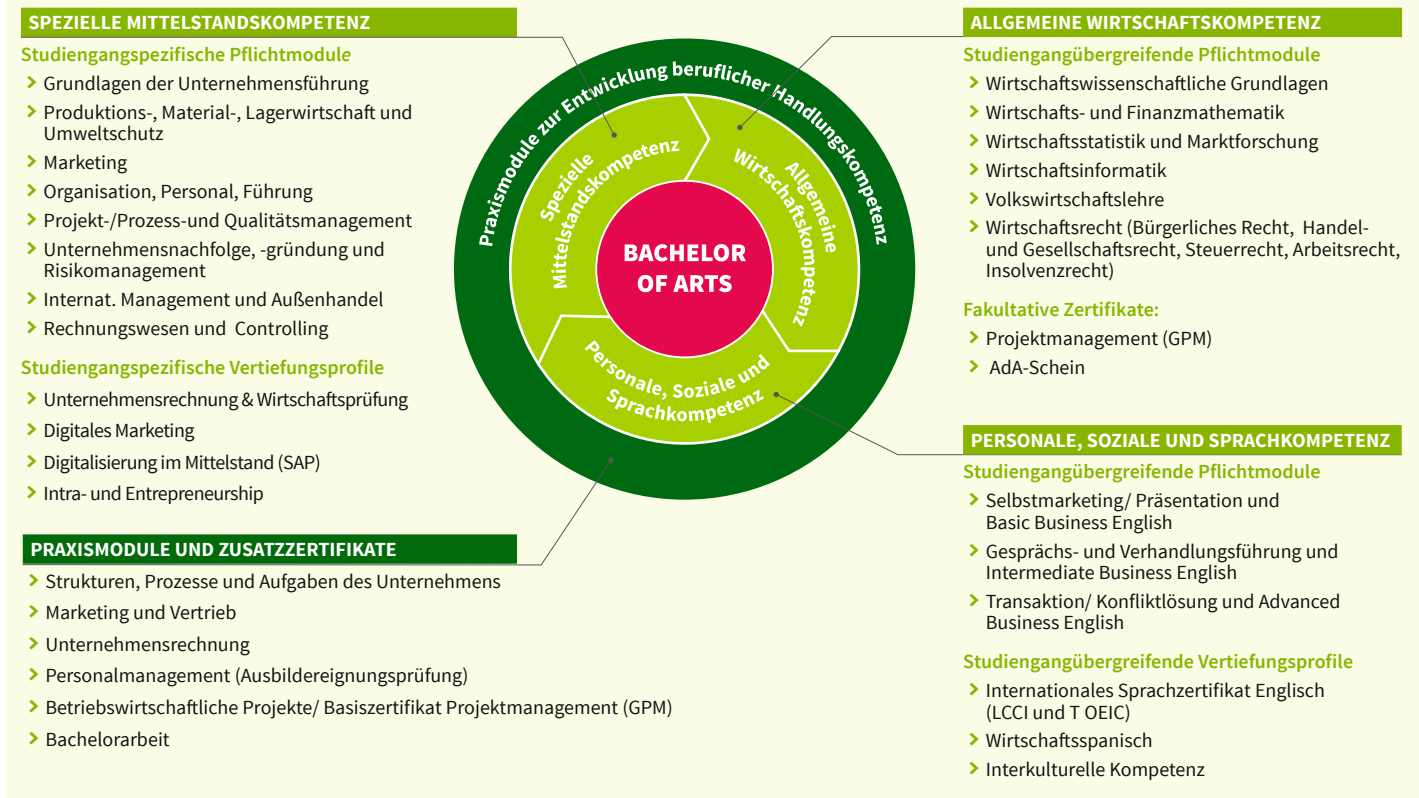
SPEZIELLE MITTELSTANDSKOMPETENZ

Studiengangspezifische Pflichtmodule

› Grundlagen der Unternehmensführung
› Produktions-, Material-, Lagerwirtschaft und Umweltschutz
› Marketing
› Organisation, Personal, Führung
› Projekt-/Prozess-und Qualitätsmanagement
› Unternehmensnachfolge, -gründung und Risikomanagement
› Internat. Management und Außenhandel
› Rechnungswesen und Controlling

Studiengangspezifische Vertiefungsprofile

› Unternehmensrechnung & Wirtschaftsprüfung
› Digitales Marketing
› Digitalisierung im Mittelstand (SAP)
› Intra- und Entrepreneurship

Praxismodule zur Entwicklung beruflicher Handlungskompetenz

Spezielle Mittelstandskompetenz

Allgemeine Wirtschaftskompetenz

BACHELOR OF ARTS

Personale, Soziale und Sprachkompetenz

ALLGEMEINE WIRTSCHAFTSKOMPETENZ

Studiengangübergreifende Pflichtmodule

› Wirtschaftswissenschaftliche Grundlagen
› Wirtschafts- und Finanzmathematik
› Wirtschaftsstatistik und Marktforschung
› Wirtschaftsinformatik
› Volkswirtschaftslehre
› Wirtschaftsrecht (Bürgerliches Recht, Handel- und Gesellschaftsrecht, Steuerrecht, Arbeitsrecht, Insolvenzrecht)

Fakultative Zertifikate:

› Projektmanagement (GPM)
› AdA-Schein

PERSONALE, SOZIALE UND SPRACHKOMPETENZ

Studiengangübergreifende Pflichtmodule

› Selbstmarketing/ Präsentation und Basic Business English
› Gesprächs- und Verhandlungsführung und Intermediate Business English
› Transaktion/ Konfliktlösung und Advanced Business English

Studiengangübergreifende Vertiefungsprofile

› Internationales Sprachzertifikat Englisch (LCCI und T OEIC)
› Wirtschaftsspanisch
› Interkulturelle Kompetenz

PRAXISMODULE UND ZUSATZZERTIFIKATE

› Strukturen, Prozesse und Aufgaben des Unternehmens
› Marketing und Vertrieb
› Unternehmensrechnung
› Personalmanagement (Ausbildereignungsprüfung)
› Betriebswirtschaftliche Projekte/ Basiszertifikat Projektmanagement (GPM)
› Bachelorarbeit